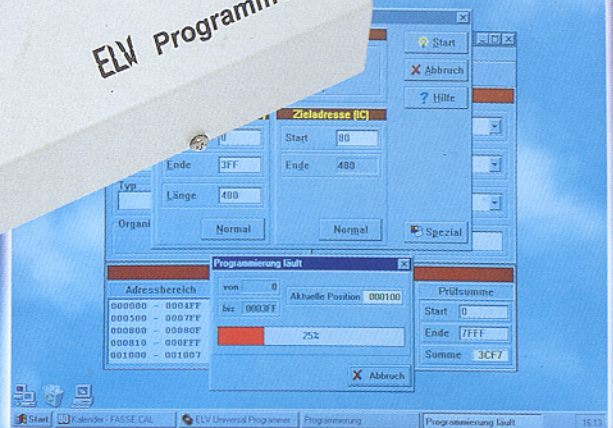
ELV Programm

Start
Abbruch
Hilfe

Zieladresse (IC)
Start 80
Ende 400

Ende 3FF
Länge 400
Typ
Organi
Normal
Normal
Spezial

Adressbereich
000000 - 0004FF
000500 - 0007FF
000800 - 00080F
000810 - 000FFF
001000 - 001007

Programmierung läuft
von 0
bis 0003FF
Aktuelle Position 000100
25%
Abbruch

Prüfsumme
Start 0
Ende 7FFF
Summe 3CF7

Start | Kalender - FASSE.CAL | ELV Universal Programmer | Programmierung | Programmierung läuft | 16:13